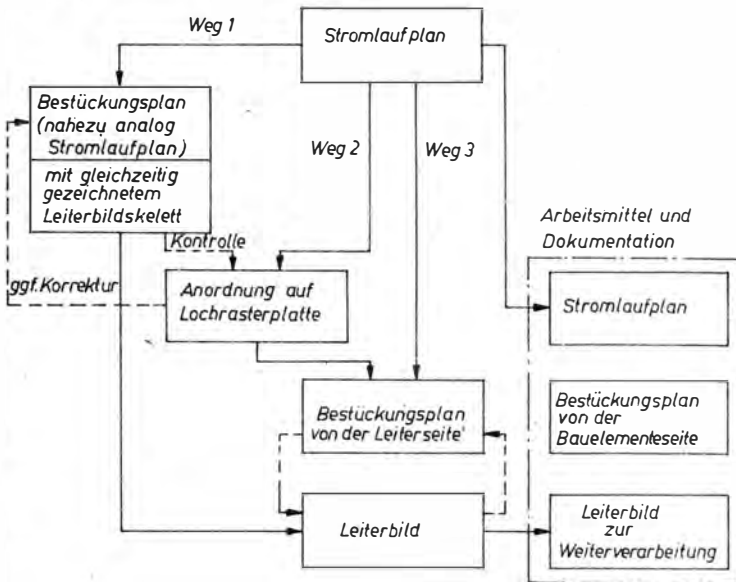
Weg 1

Stromlaufplan

Bestückungsplan (nahezu analog Stromlaufplan)

mit gleichzeitig gezeichnetem Leiterbildskelett

Weg 2

Weg 3

Kontrolle

ggf. Korrektur

Anordnung auf Lochrasterplatte

Arbeitsmittel und Dokumentation

Stromlaufplan

Bestückungsplan von der Leiterseite

Bestückungsplan von der Bauelementeseite

Leiterbild

Leiterbild zur Weiterverarbeitung